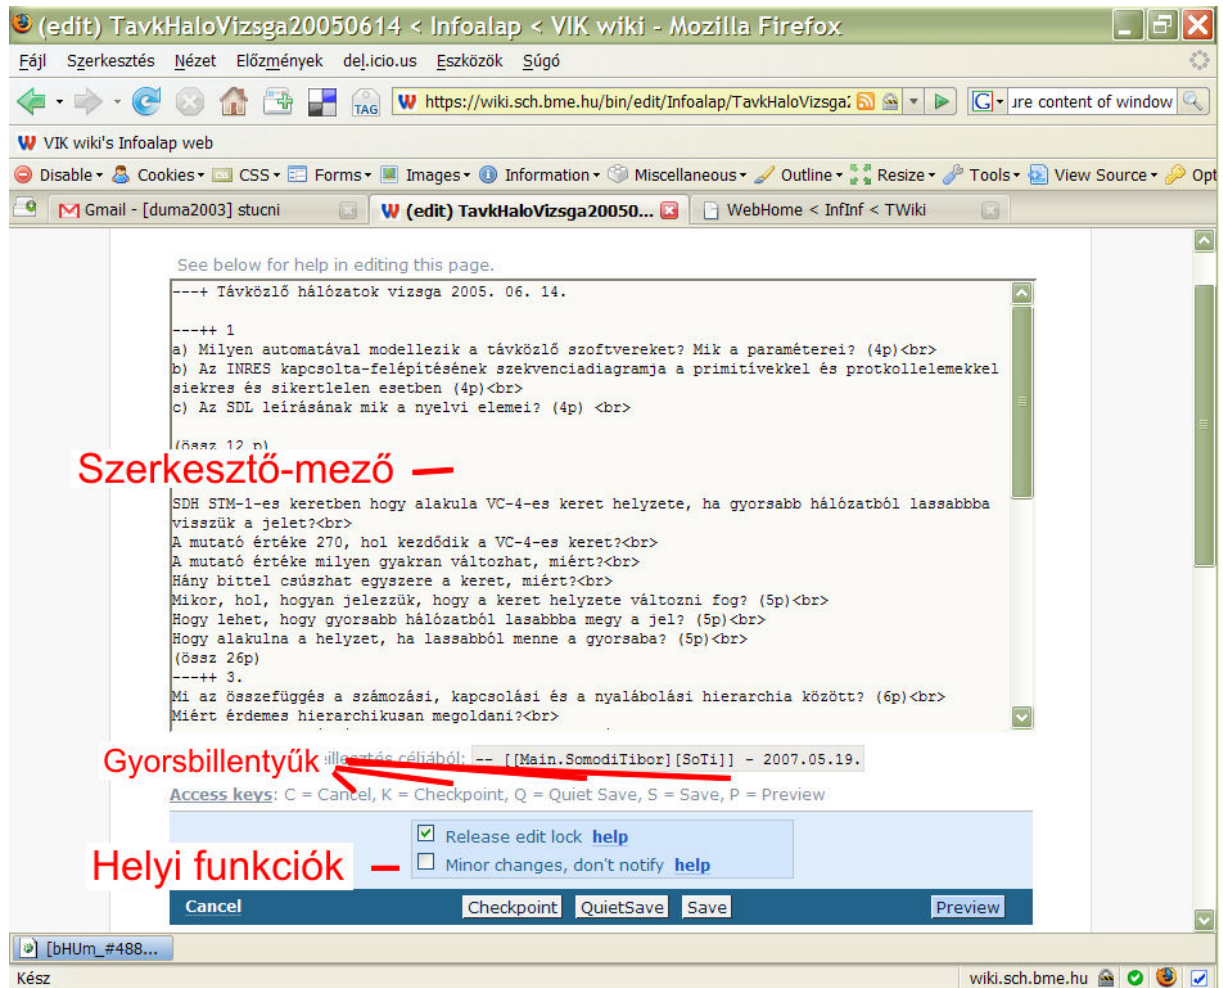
(edit) TavkHaloVizsga20050614 < Infoalap < VIK wiki - Mozilla Firefox

Fájl Szerkesztés Nézet Előzmények del.icio.us Eszközök Súgó

TAG https://wiki.sch.bme.hu/bin/edit/Infoalap/TavkHaloVizsga: ıre content of window

VIK wiki's Infoalap web

Disable Cookies CSS Forms Images Information Miscellaneous Outline Resize Tools View Source Opt

Gmail - [duma2003] stucni (edit) TavkHaloVizsga20050... WebHome < InfInf < TWiki

See below for help in editing this page.

---+ Távközlő hálózatok vizsga 2005. 06. 14.

---++ 1
a) Milyen automatával modellezik a távközlő szoftvereket? Mik a paraméterei? (4p)<br>
b) Az INRES kapcsolta-felépítésének szekvenciadiagramja a primitívekkel és protkollelemekkel siekres és sikertlelen esetben (4p)<br>
c) Az SDL leírásának mik a nyelvi elemei? (4p) <br>

(össz 12 p)

Szerkesztő-mező

SDH STM-1-es keretben hogy alakula VC-4-es keret helyzete, ha gyorsabb hálózatból lassabbba visszük a jelet?<br>
A mutató értéke 270, hol kezdődik a VC-4-es keret?<br>
A mutató értéke milyen gyakran változhat, miért?<br>
Hány bittel csúszhat egyszere a keret, miért?<br>
Mikor, hol, hogyan jelezzük, hogy a keret helyzete változni fog? (5p)<br>
Hogy lehet, hogy gyorsabb hálózatból lasabbba megy a jel? (5p)<br>
Hogy alakulna a helyzet, ha lassabból menne a gyorsaba? (5p)<br>
(össz 26p)
---++ 3.
Mi az összefüggés a számozási, kapcsolási és a nyalábolási hierarchia között? (6p)<br>
Miért érdemes hierarchikusan megoldani?<br>

Gyorsbillentyűk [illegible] céljából: -- [[Main.SomodiTibor][SoTi]] - 2007.05.19.

Access keys: C = Cancel, K = Checkpoint, Q = Quiet Save, S = Save, P = Preview

Release edit lock help
Minor changes, don't notify help

Helyi funkciók

Cancel Checkpoint QuietSave Save Preview

[bHUm_#488...

Kész wiki.sch.bme.hu